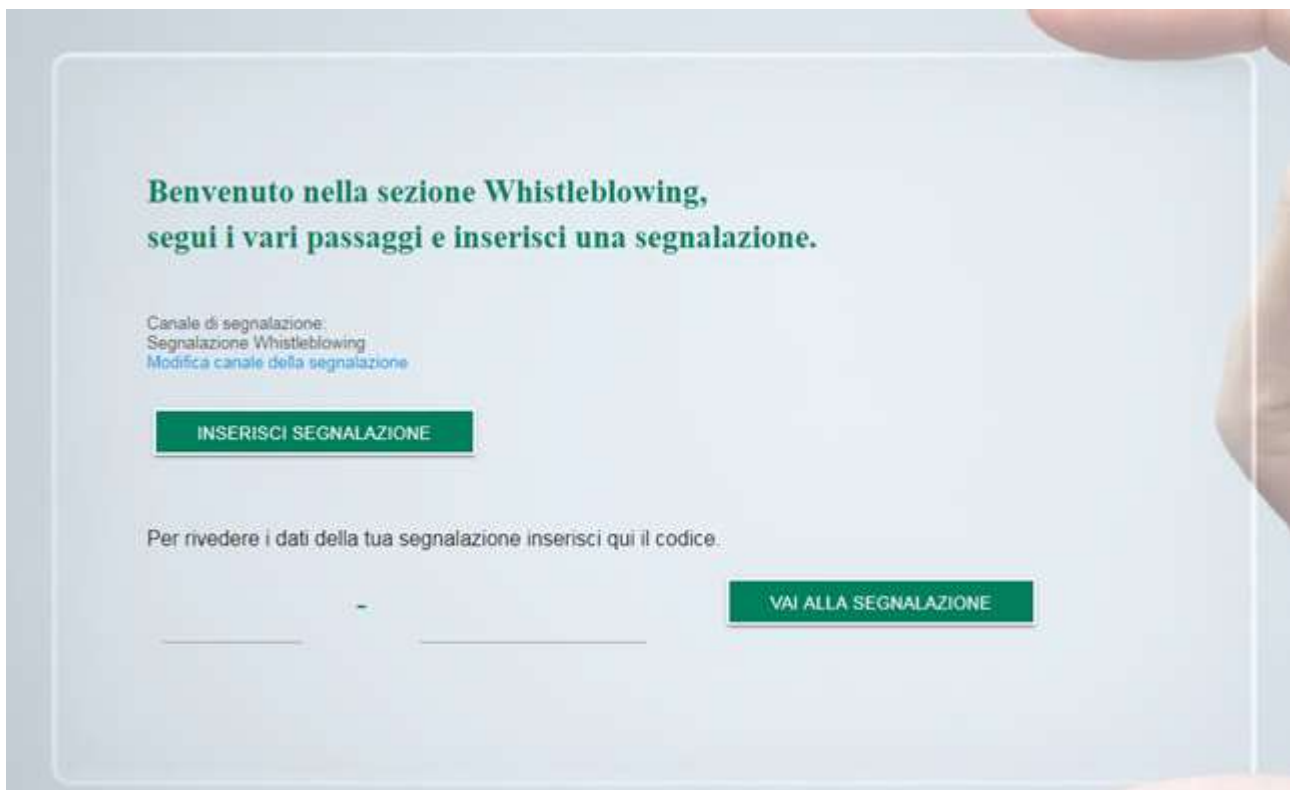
Benvenuto nella sezione Whistleblowing,
segui i vari passaggi e inserisci una segnalazione.

Canale di segnalazione:
Segnalazione Whistleblowing
Modifica canale della segnalazione

INSERISCI SEGNALAZIONE

Per rivedere i dati della tua segnalazione inserisci qui il codice.

-

VAI ALLA SEGNALAZIONE